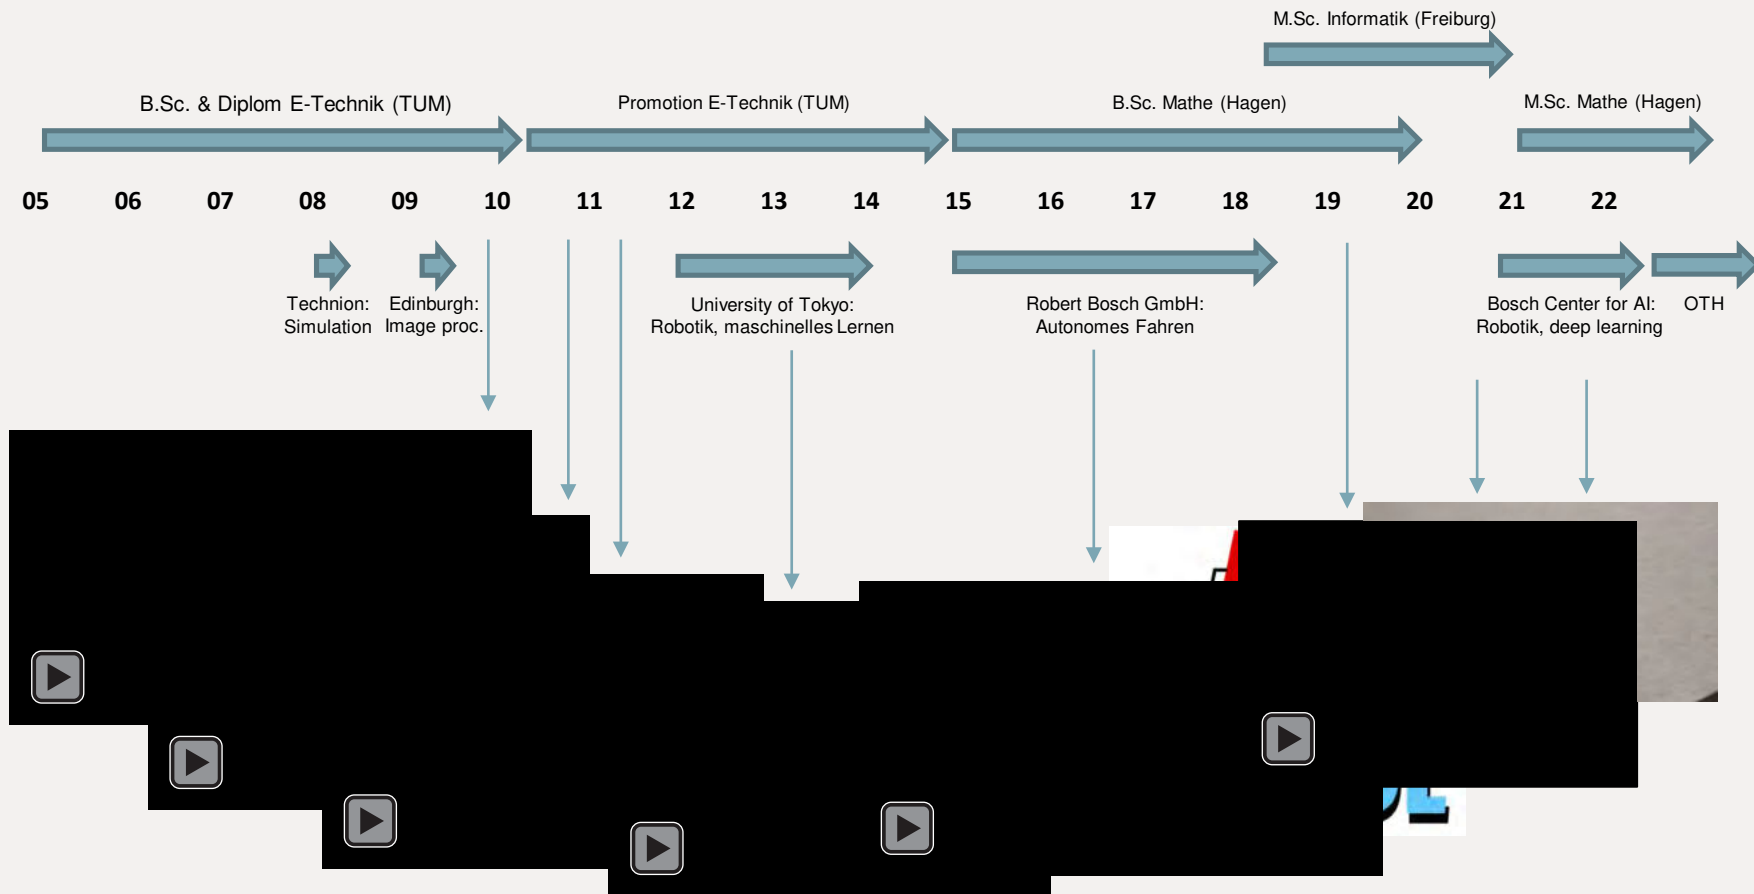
M.Sc. Informatik (Freiburg)

B.Sc. & Diplom E-Technik (TUM)

Promotion E-Technik (TUM)

B.Sc. Mathe (Hagen)

M.Sc. Mathe (Hagen)

05 06 07 08 09 10 11 12 13 14 15 16 17 18 19 20 21 22

Technion: Simulation

Edinburgh: Image proc.

University of Tokyo: Robotik, maschinelles Lernen

Robert Bosch GmbH: Autonomes Fahren

Bosch Center for AI: Robotik, deep learning

OTH